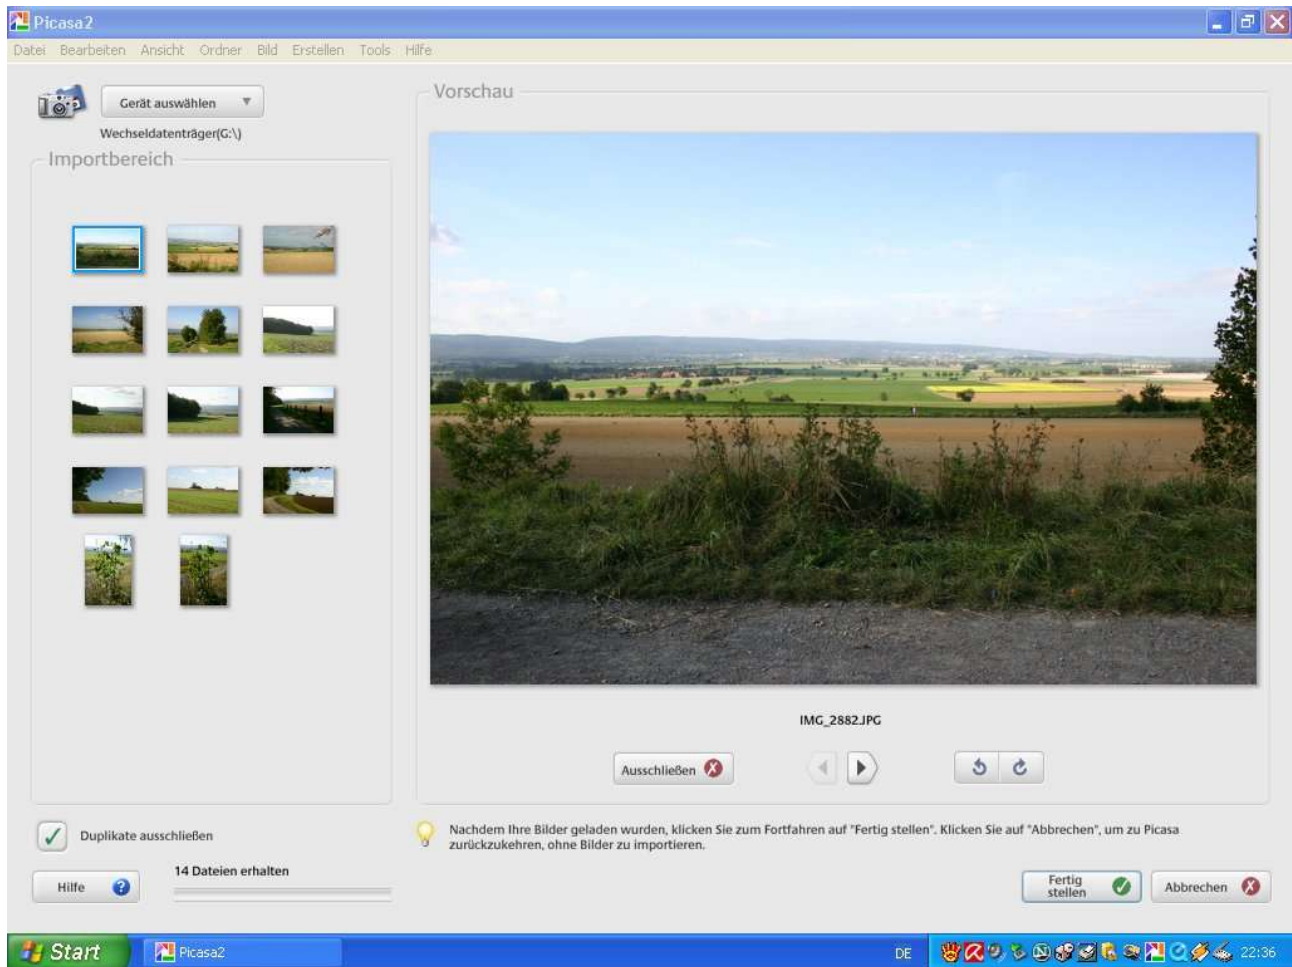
Picasa2

Datei Bearbeiten Ansicht Ordner Bild Erstellen Tools Hilfe

Gerät auswählen

Wechseldatenträger(G:\)

Importbereich

Vorschau

IMG_2882.JPG

Ausschließen

Duplikate ausschließen

Nachdem Ihre Bilder geladen wurden, klicken Sie zum Fortfahren auf "Fertig stellen". Klicken Sie auf "Abbrechen", um zu Picasa zurückzukehren, ohne Bilder zu importieren.

Hilfe

14 Dateien erhalten

Fertig stellen

Abbrechen

Start

Picasa2

DE

22:36